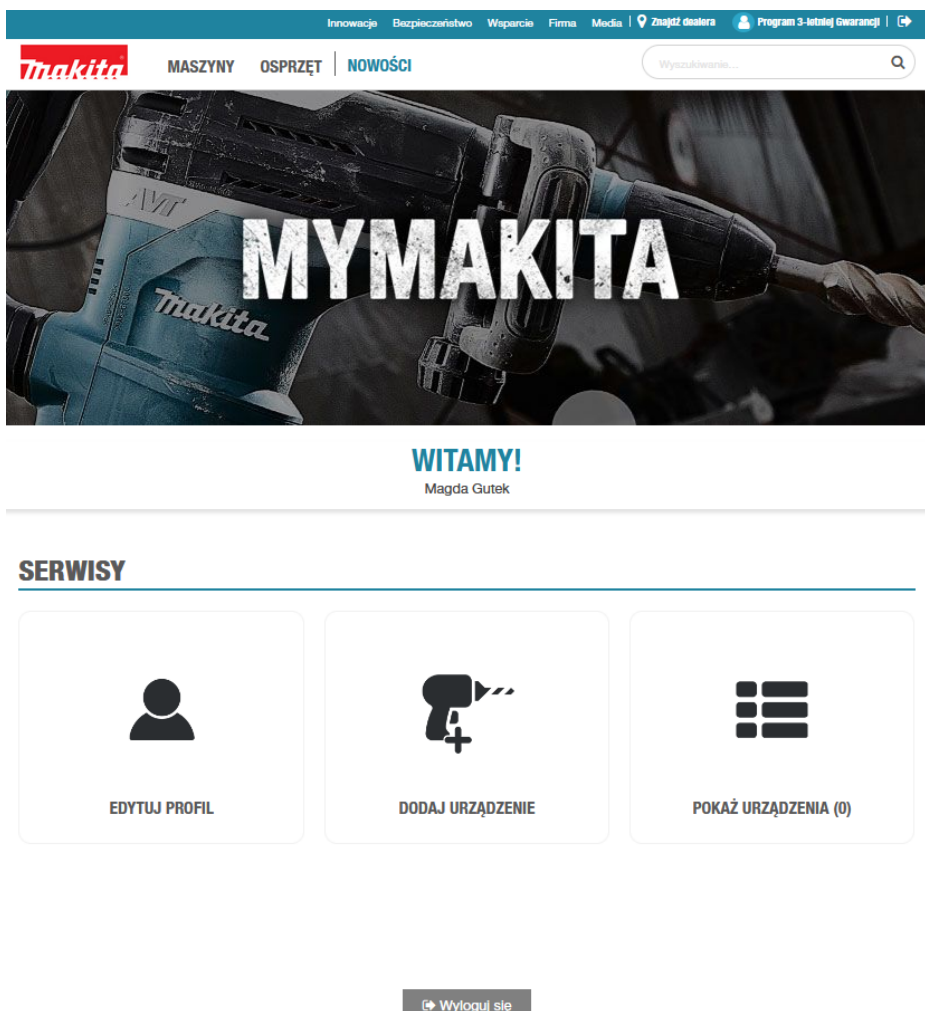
Innowacje Bezpieczeństwo Wsparcie Firma Media | Znajdź dealera Program 3-letniej Gwarancji |

makita MASZYNY OSPRZĘT NOWOŚCI

Wyszukiwanie...

AVT
makita
MYMAKITA

WITAMY!
Magda Gutek

SERWISY

EDYTUJ PROFIL

DODAJ URZĄDZENIE

POKAŻ URZĄDZENIA (0)

Wyloguj się